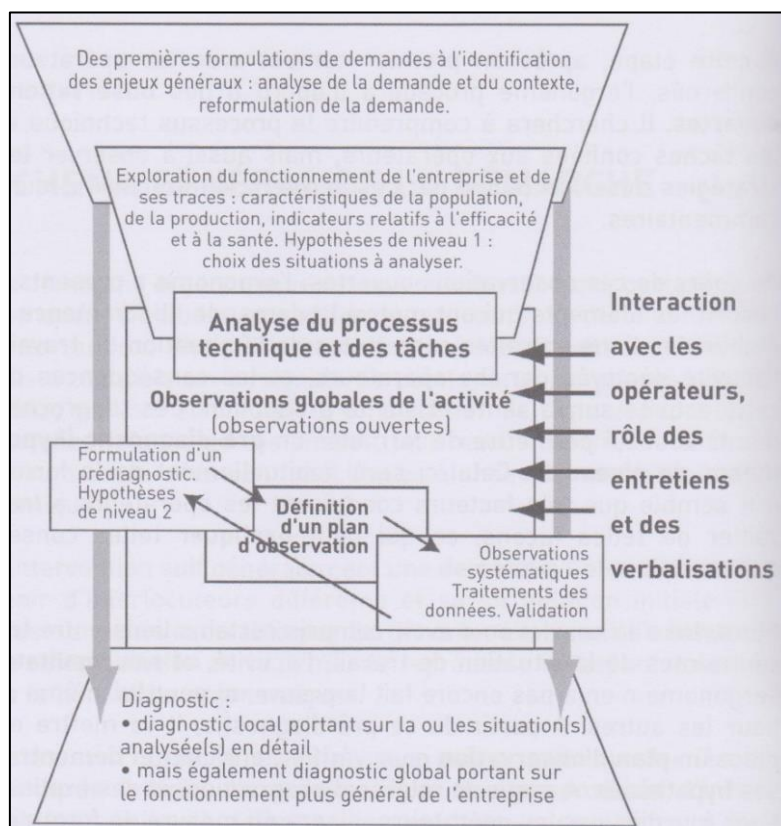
Des premières formulations de demandes à l'identification des enjeux généraux : analyse de la demande et du contexte, reformulation de la demande.

Exploration du fonctionnement de l'entreprise et de ses traces : caractéristiques de la population, de la production, indicateurs relatifs à l'efficacité et à la santé. Hypothèses de niveau 1 : choix des situations à analyser.

Analyse du processus technique et des tâches

Observations globales de l'activité (observations ouvertes)

Formulation d'un prédiagnostic. Hypothèses de niveau 2

Définition d'un plan d'observation

Observations systématiques Traitements des données. Validation

Interaction avec les opérateurs, rôle des entretiens et des verbalisations

Diagnostic :
• diagnostic local portant sur la ou les situation(s) analysée(s) en détail
• mais également diagnostic global portant sur le fonctionnement plus général de l'entreprise